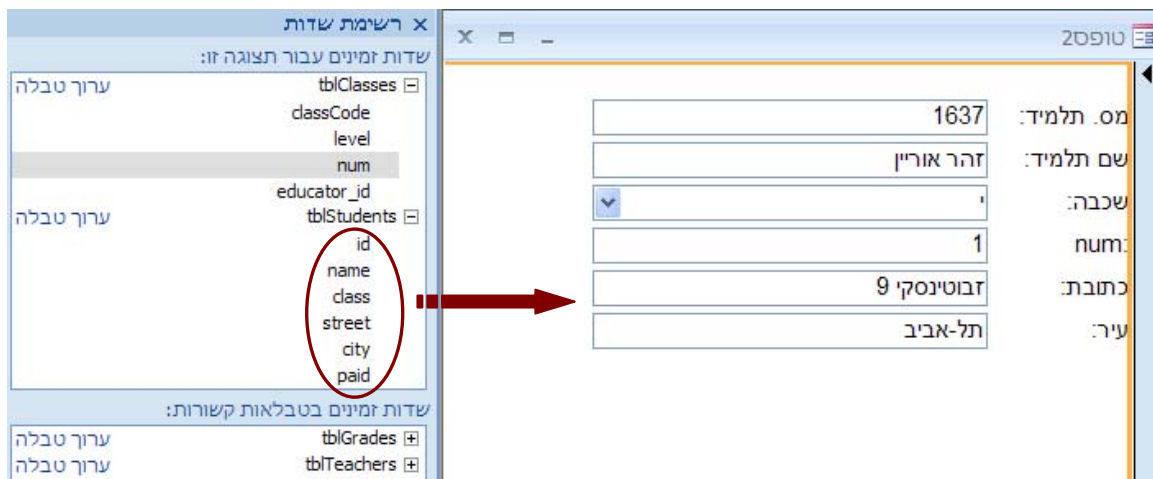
רשימת שדות ✕
שדות זמינים עבור תצוגה זו:
tblClasses ⊟ ערוך טבלה
classCode
level
num
educator_id
tblStudents ⊟ ערוך טבלה
id
name
class
street
city
paid
שדות זמינים בטבלאות קשורות:
tblGrades ⊞ ערוך טבלה
tblTeachers ⊞ ערוך טבלה

טופס2

מס. תלמיד: 1637
שם תלמיד: זהר אוריין
שכבה: י
num: 1
כתובת: זבוטינסקי 9
עיר: תל-אביב